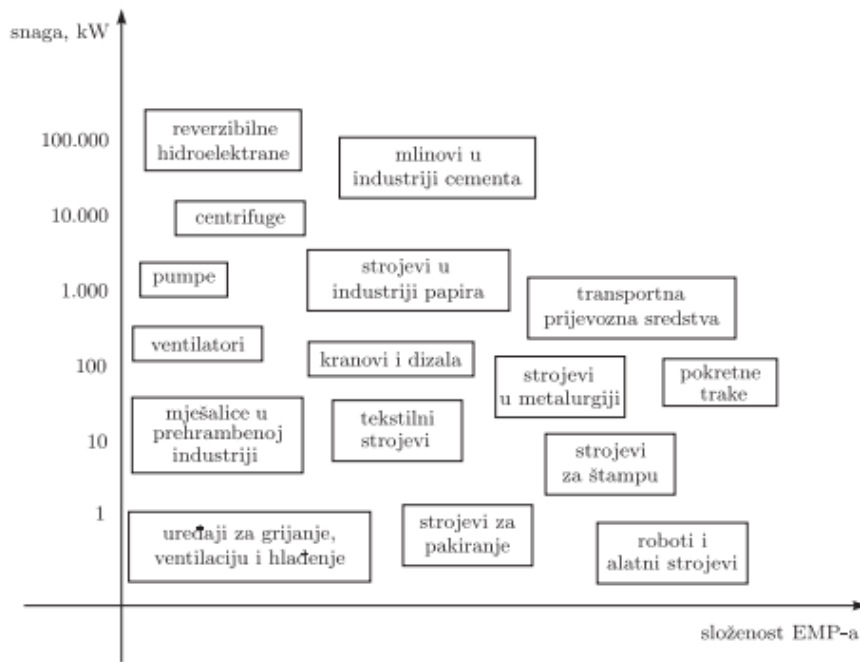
snaga, kW

100.000

10.000

1.000

100

10

1

reverzibilne hidroelektrane

mlinovi u industriji cementa

centrifuge

pumpe

strojevi u industriji papira

transportna prijevozna sredstva

ventilatori

kranovi i dizala

strojevi u metalurgiji

pokretne trake

mješalice u prehrambenoj industriji

tekstilni strojevi

strojevi za štampu

uređaji za grijanje, ventilaciju i hlađenje

strojevi za pakiranje

roboti i alatni strojevi

složenost EMP-a